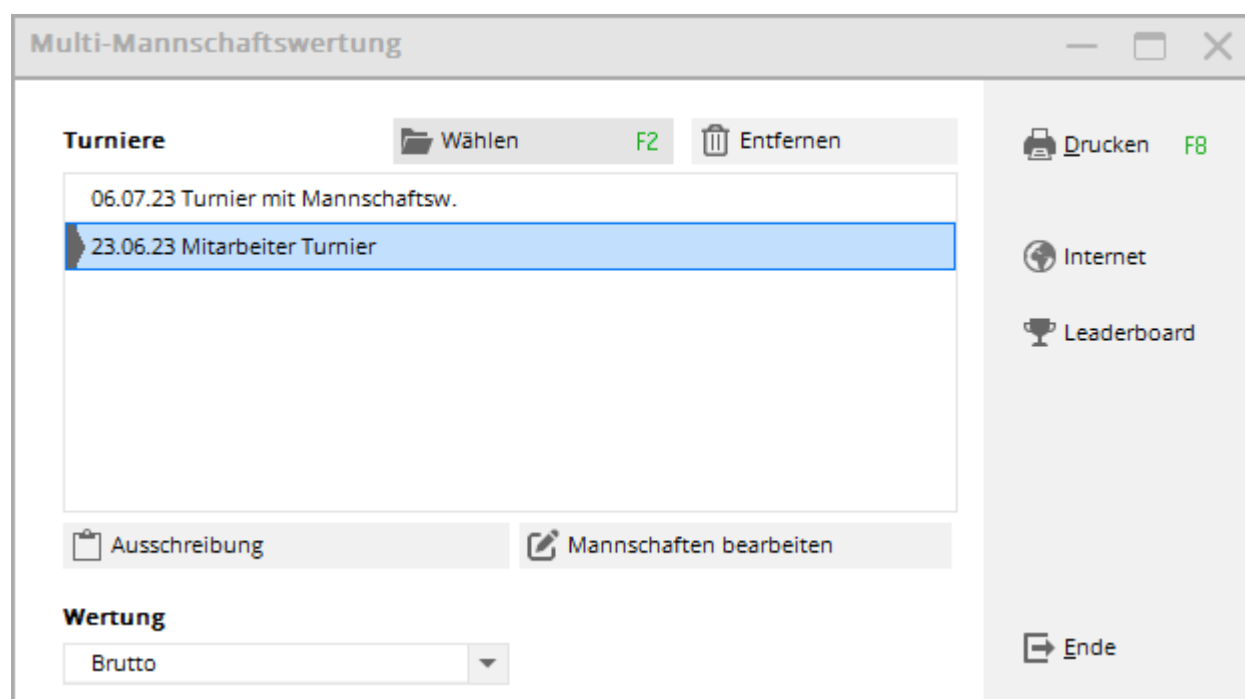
Multi-Mannschaftswertung

Turniere

Wählen F2

Entfernen

06.07.23 Turnier mit Mannschaftsw.

23.06.23 Mitarbeiter Turnier

Ausschreibung

Mannschaften bearbeiten

Wertung

Brutto

Drucken F8

Internet

Leaderboard

Ende